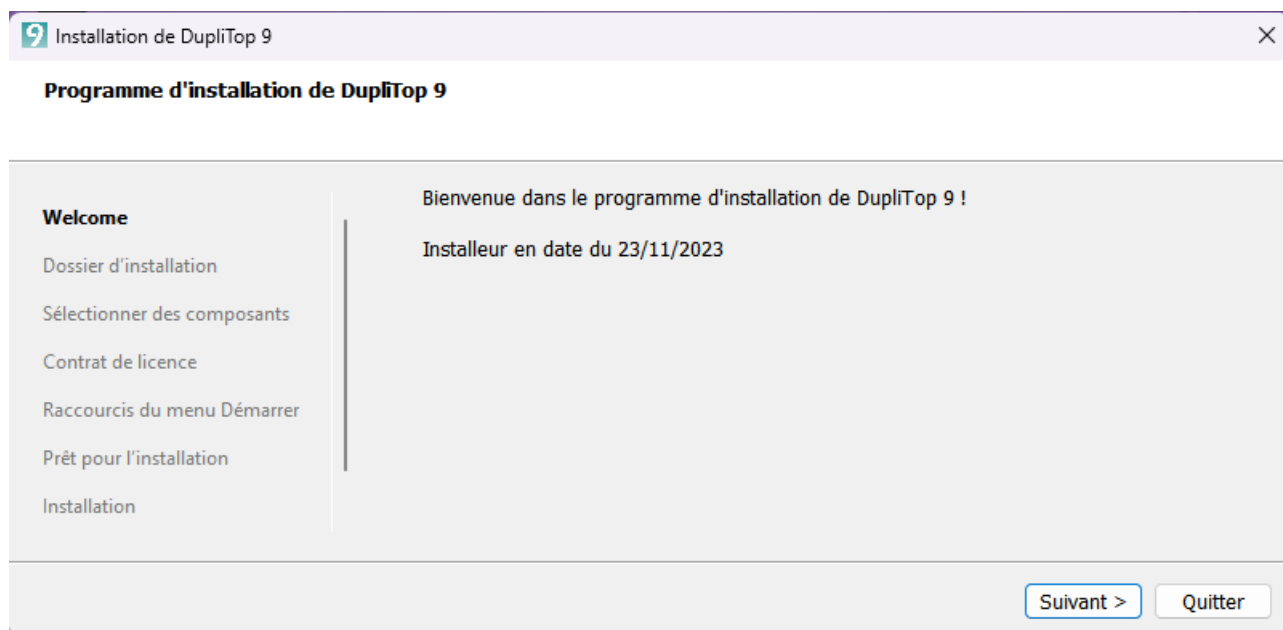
9 Installation de DupliTop 9

Programme d'installation de DupliTop 9

Welcome

Dossier d’installation

Sélectionner des composants

Contrat de licence

Raccourcis du menu Démarrer

Prêt pour l’installation

Installation

Bienvenue dans le programme d'installation de DupliTop 9 !

Installeur en date du 23/11/2023

Suivant >

Quitter